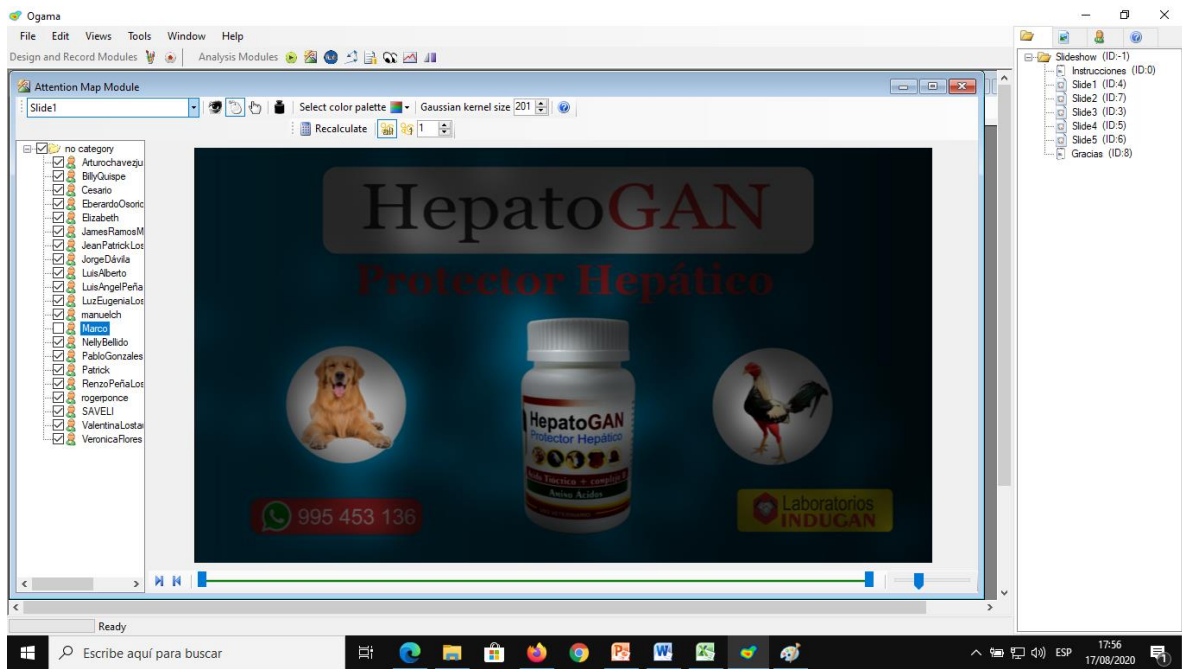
Ogama

File Edit Views Tools Window Help

Design and Record Modules

Analysis Modules

Attention Map Module

Slide1

Select color palette

Gaussian kernel size 201

Recalculate

1

no category
Arturochavezju
BillyQuispe
Cesario
EberardoOsoric
Elizabeth
JamesRamosM
JeanPatrickLos
JorgeDávila
LuisAlberto
LuisAngelPeña
LuzEugeniaLos
manuelch
Marco
NellyBellido
PabloGonzales
Patrick
RenzoPeñaLos
rogerponce
SAVELI
ValentinaLostau
VeronicaFlores

HepatoGAN

Protector Hepático

HepatoGAN
Protector Hepático

Amino Acidos

995 453 136

Laboratorios
INDUGAN

Slideshow (ID:-1)
Instrucciones (ID:0)
Slide1 (ID:4)
Slide2 (ID:7)
Slide3 (ID:3)
Slide4 (ID:5)
Slide5 (ID:6)
Gracias (ID:8)

Ready

Escribe aquí para buscar

ESP

17:56
17/08/2020